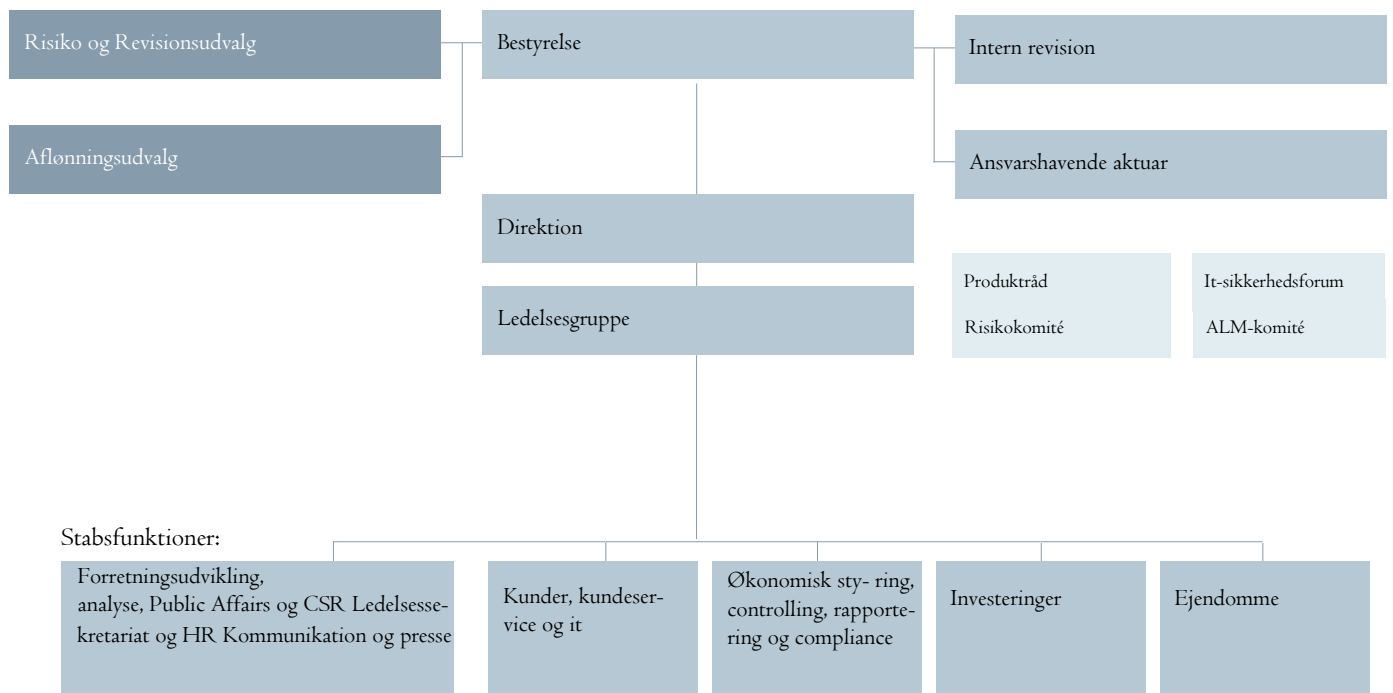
Risiko og Revisionsudvalg

Bestyrelse

Intern revision

Aflønningsudvalg

Ansvarshavende aktuar

Direktion

Produktråd

Risikokomité

It-sikkerhedsforum

ALM-komité

Ledelsesgruppe

Stabsfunktioner:

Forretningsudvikling, analyse, Public Affairs og CSR Ledelsessekretariat og HR Kommunikation og presse

Kunder, kundeservice og it

Økonomisk sty- ring, controlling, rapportering og compliance

Investeringer

Ejendomme